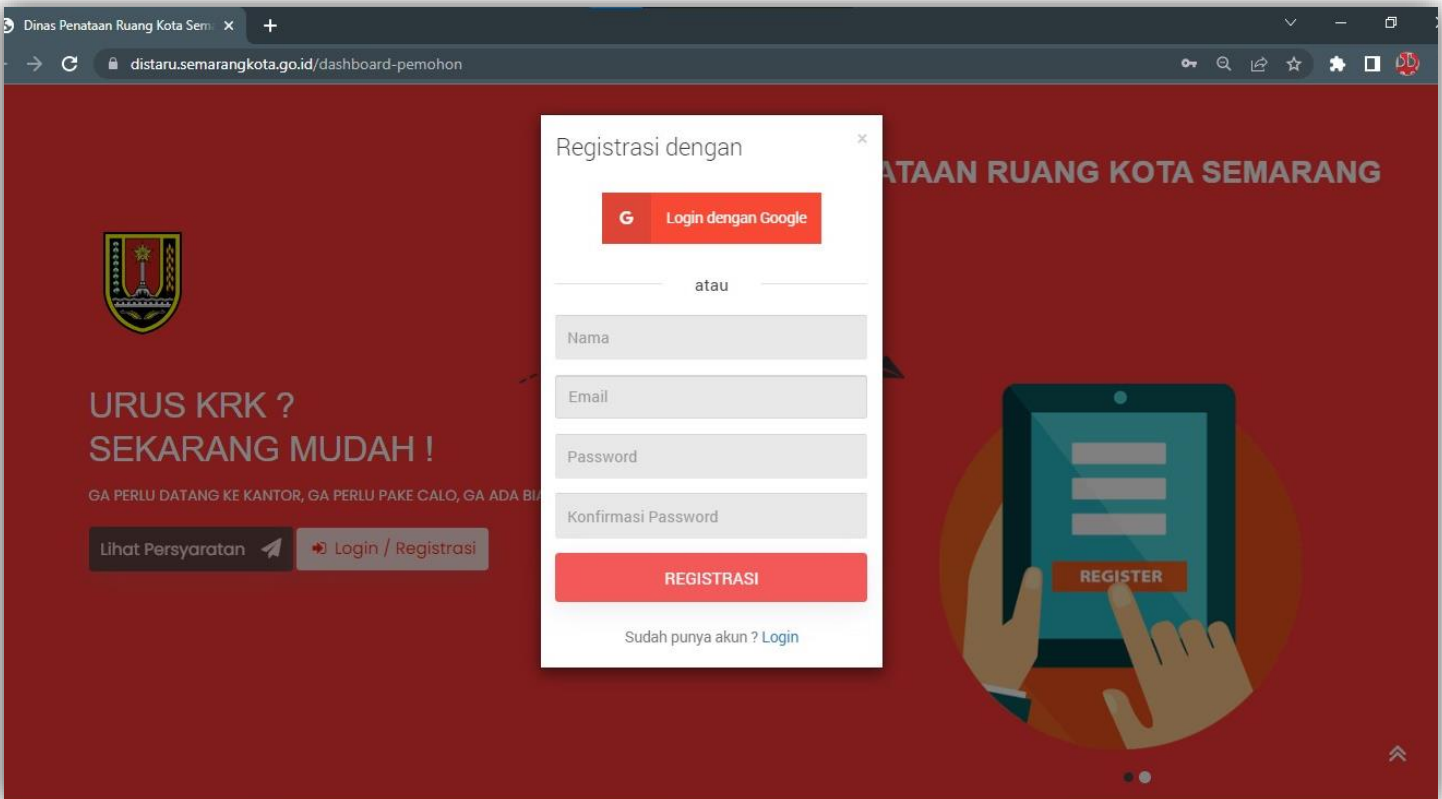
Dinas Penataan Ruang Kota Sem ×
+
distaru.semarangkota.go.id/dashboard-pemohon

ATAAN RUANG KOTA SEMARANG

URUS KRK ?
SEKARANG MUDAH !

GA PERLU DATANG KE KANTOR, GA PERLU PAKE CALO, GA ADA BI

Lihat Persyaratan
Login / Registrasi

Registrasi dengan
×
G
Login dengan Google
atau
Nama
Email
Password
Konfirmasi Password
REGISTRASI
Sudah punya akun ? Login

REGISTER